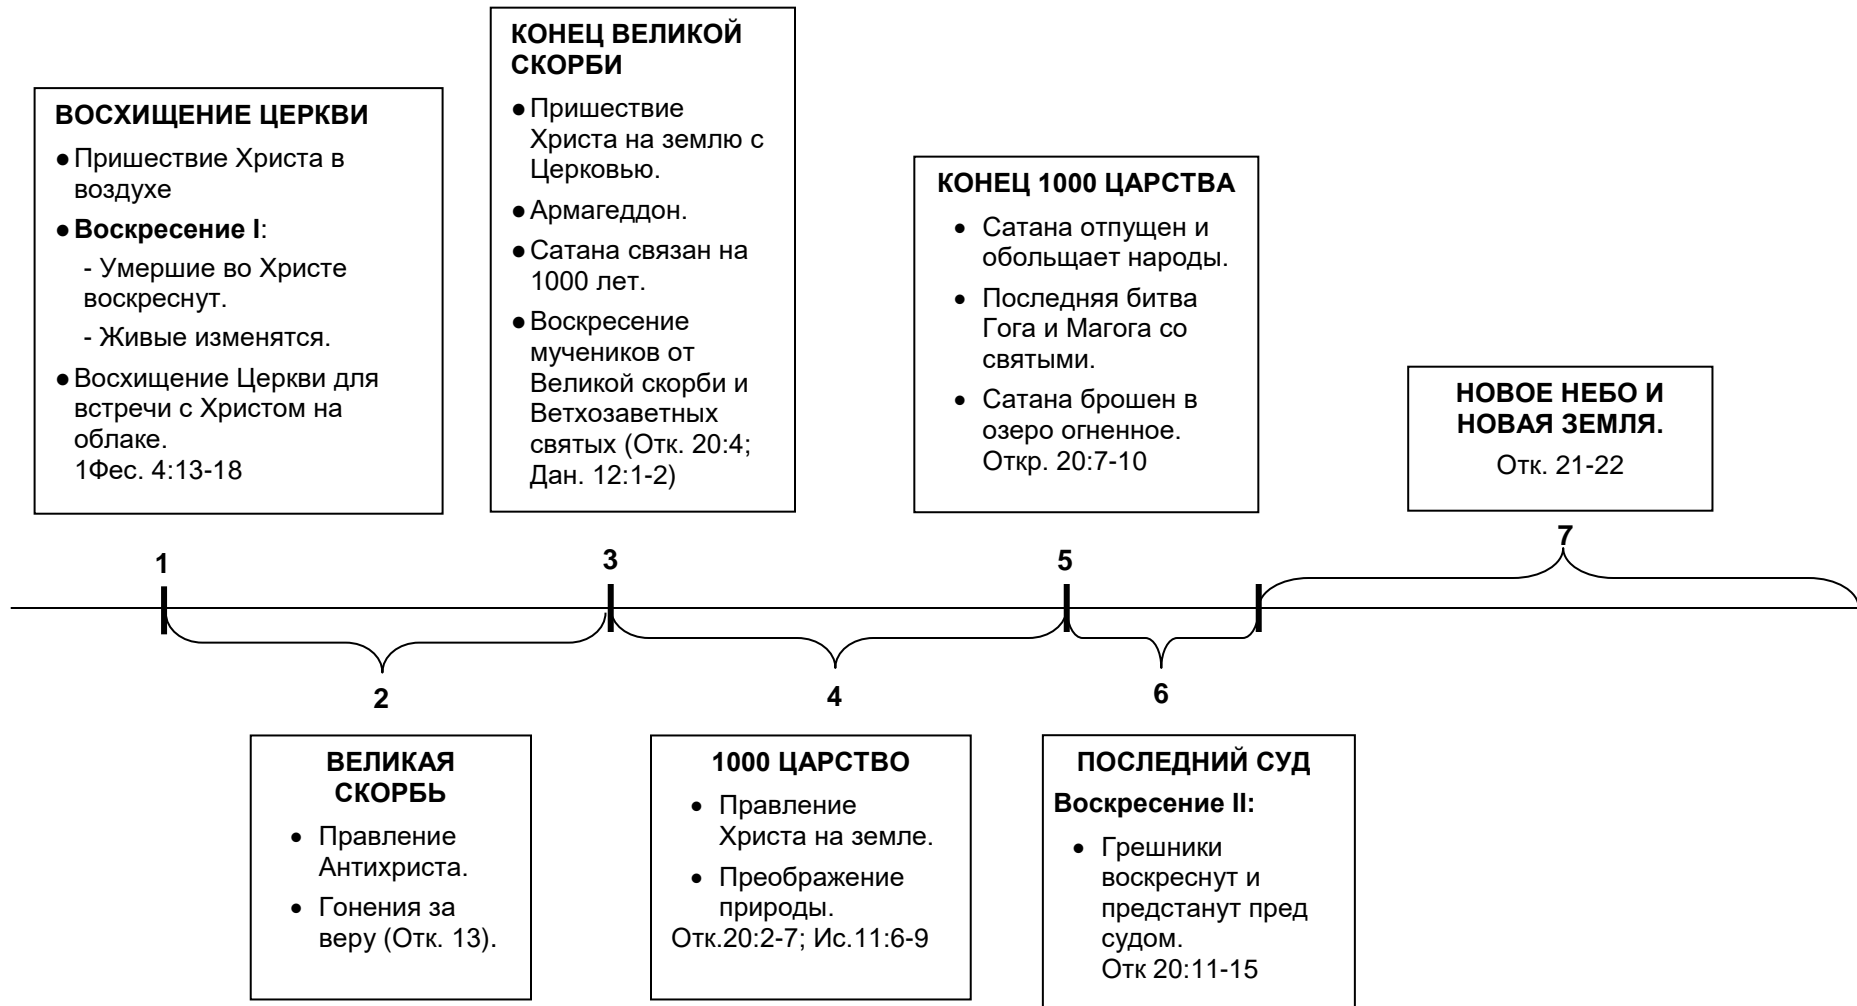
ВОСХИЩЕНИЕ ЦЕРКВИ

- Пришествие Христа в воздухе
- **Воскресение I**:
  - Умершие во Христе воскреснут.
  - Живые изменятся.
- Восхищение Церкви для встречи с Христом на облаке.

1Фес. 4:13-18

КОНЕЦ ВЕЛИКОЙ СКОРБИ

- Пришествие Христа на землю с Церковью.
- Армагеддон.
- Сатана связан на 1000 лет.
- Воскресение мучеников от Великой скорби и Ветхозаветных святых (Отк. 20:4; Дан. 12:1-2)

КОНЕЦ 1000 ЦАРСТВА

- Сатана отпущен и обольщает народы.
- Последняя битва Гога и Магога со святыми.
- Сатана брошен в озеро огненное.

Откр. 20:7-10

НОВОЕ НЕБО И НОВАЯ ЗЕМЛЯ.

Отк. 21-22

1

3

5

7

2

4

6

ВЕЛИКАЯ СКОРБЬ

- Правление Антихриста.
- Гонения за веру (Отк. 13).

1000 ЦАРСТВО

- Правление Христа на земле.
- Преображение природы.

Отк.20:2-7; Ис.11:6-9

ПОСЛЕДНИЙ СУД

**Воскресение II:**

- Грешники воскреснут и предстанут пред судом.

Отк 20:11-15